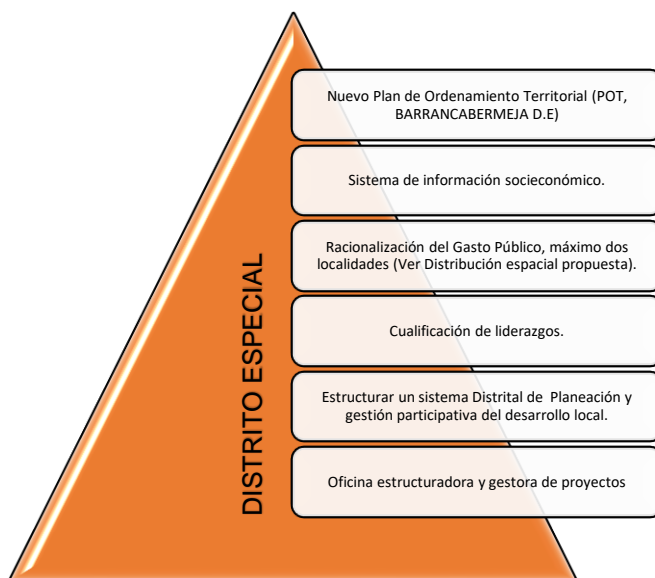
DISTRITO ESPECIAL

Nuevo Plan de Ordenamiento Territorial (POT, BARRANCABERMEJA D.E)

Sistema de información socieconómico.

Racionalización del Gasto Público, máximo dos localidades (Ver Distribución espacial propuesta).

Cualificación de liderazgos.

Estructurar un sistema Distrital de Planeación y gestión participativa del desarrollo local.

Oficina estructuradora y gestora de proyectos